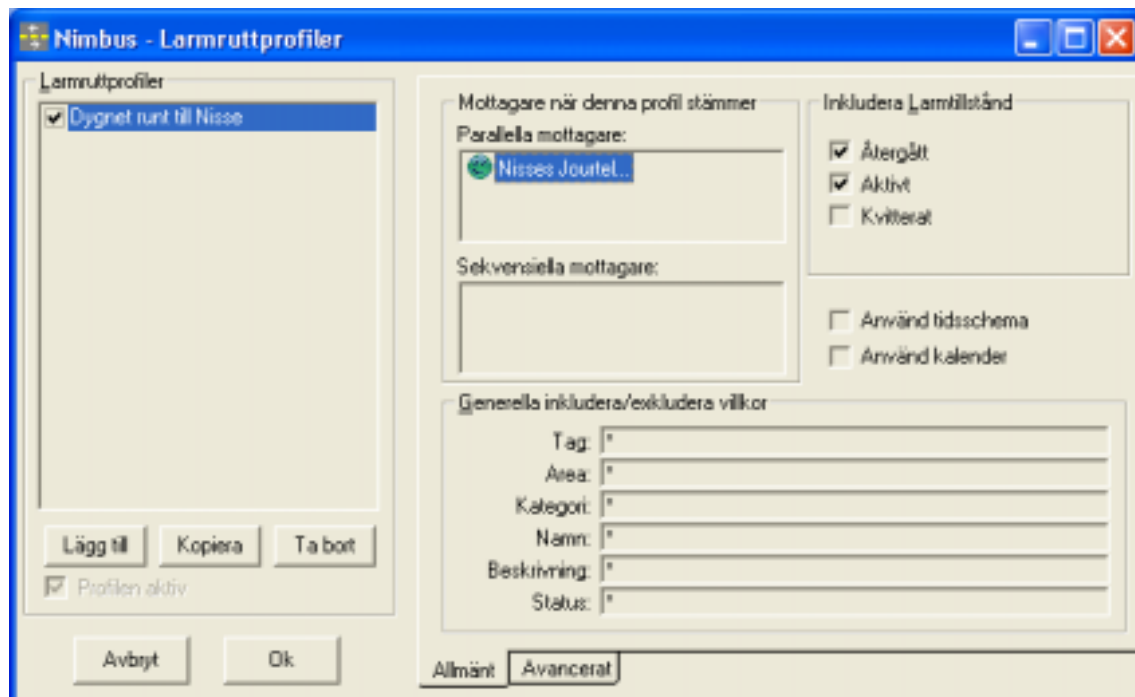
Nimbus - Larmruttprofiler

Larmruttprofiler

Dygnet runt till Nisse

Lägg till
Kopiera
Ta bort

Profilen aktiv

Avbryt
Ok

Mottagare när denna profil stämmer

Parallella mottagare:

Nisses Jourtel...

Sekvensiella mottagare:

Inkludera Larmtillstånd

Återgått
Aktivt
Kvitterat

Använd tidsschema
Använd kalender

Generella inkludera/exkludera villkor

| | |
|---|---|
| Tag: | * |
| Area: | * |
| Kategori: | * |
| Namn: | * |
| Beskrivning: | * |
| Status: | * |

Allmänt
Avancerat